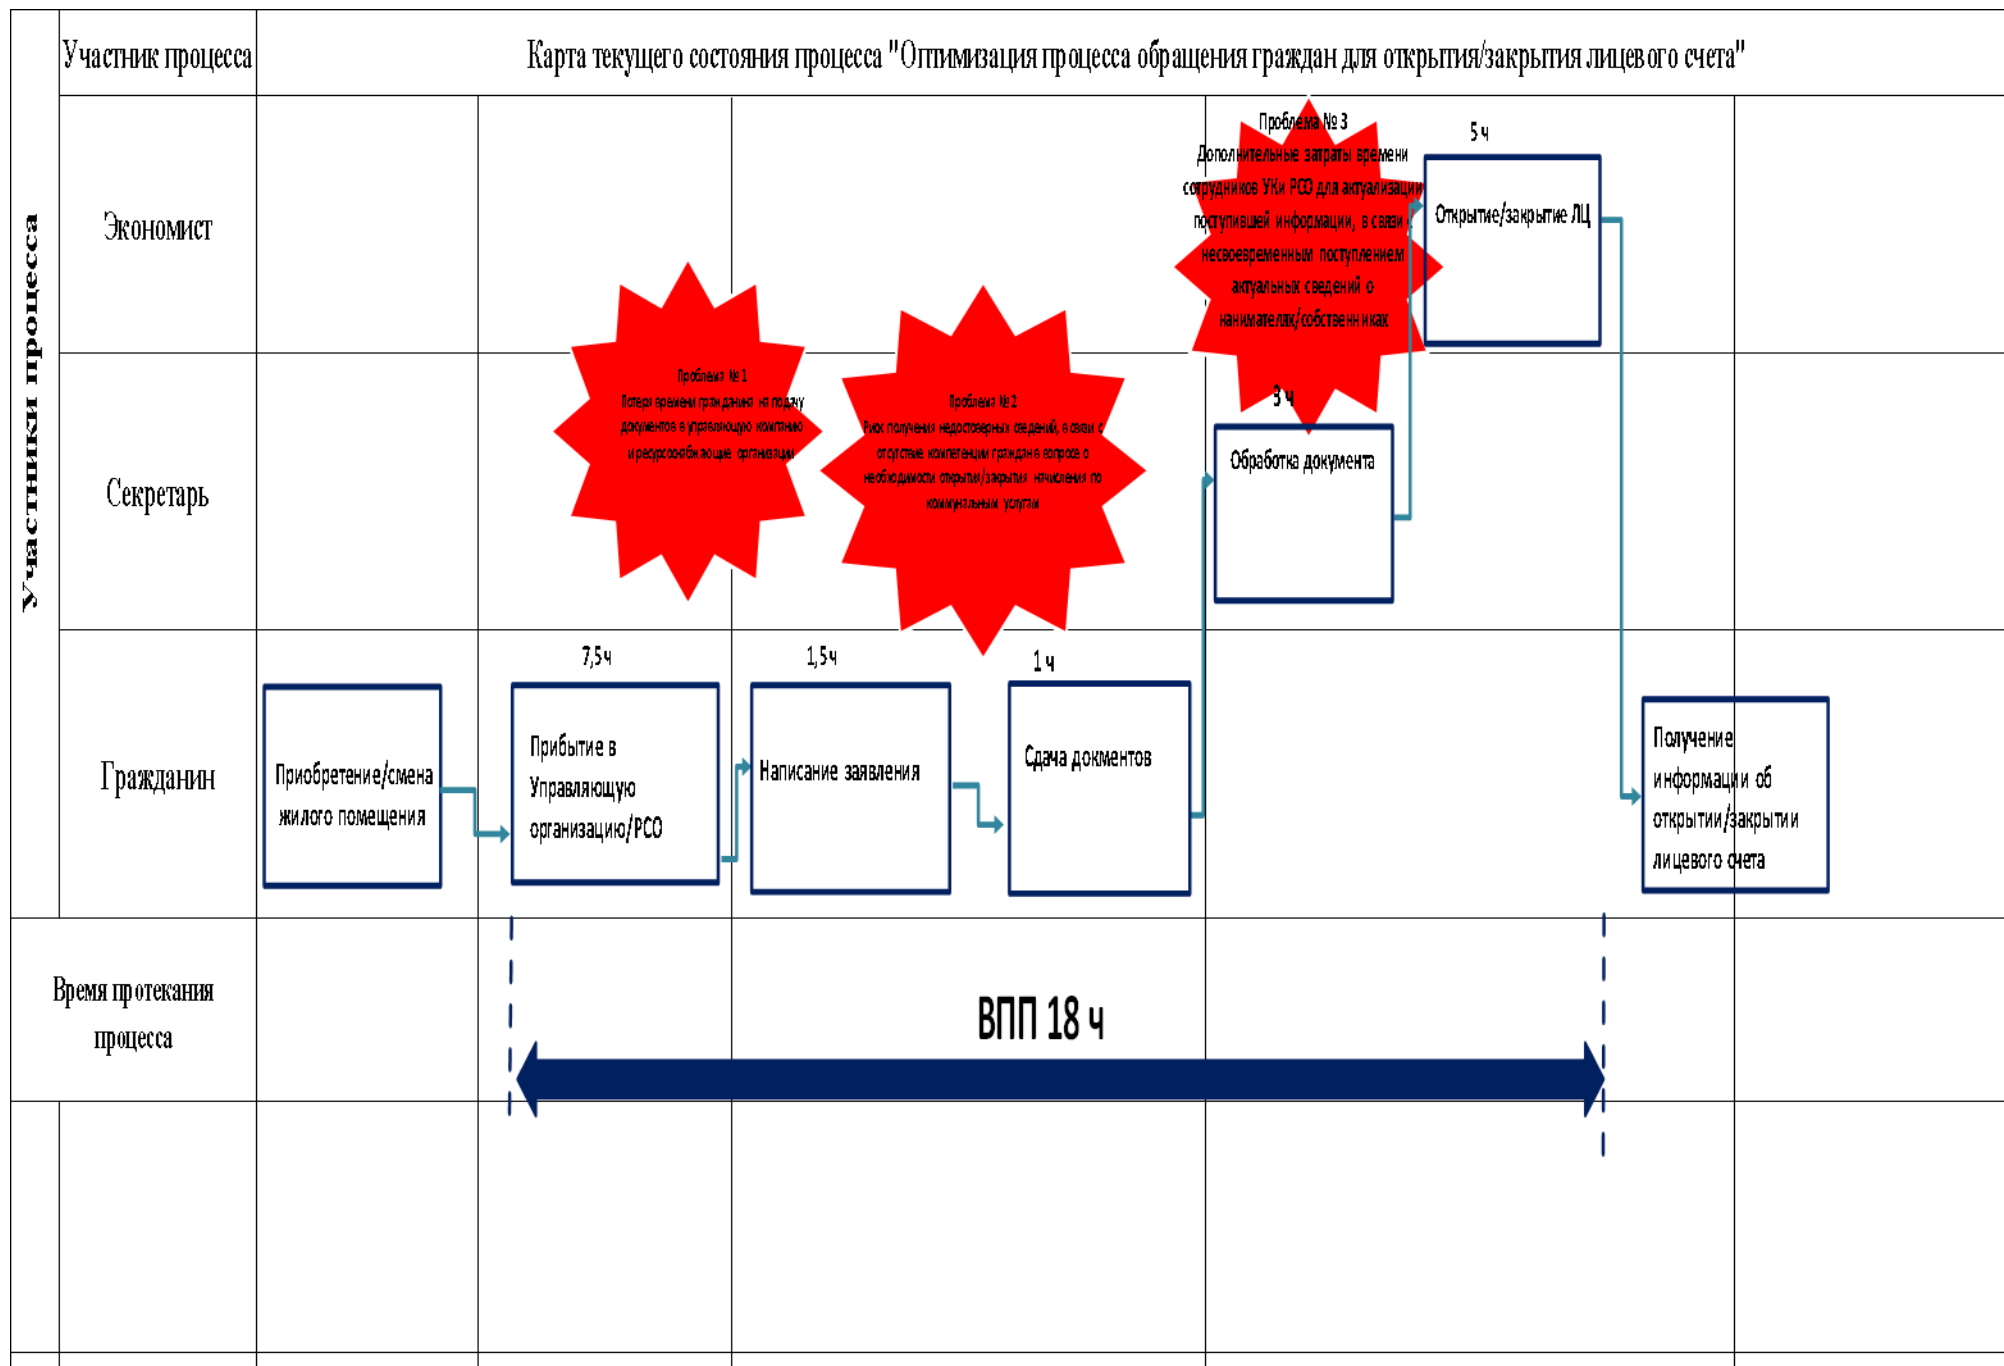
Участники процесса

Участник процесса

Карта текущего состояния процесса "Оптимизация процесса обращения граждан для открытия/закрытия лицевого счета"

Экономист

Секретарь

Гражданин

Проблема № 3
Дополнительные затраты времени сотрудников УКи РСО для актуализации поступившей информации, в связи с несвоевременным поступлением актуальных сведений о нанимателях/собственниках

5 ч

Открытие/закрытие ЛЦ

Проблема № 1
Потеря времени гражданина на подачу документов в управляющую компанию и ресурсоснабжающие организации

Проблема № 2
Риск получения недостоверных сведений, в связи с отсутствие компетенции гражданина в вопросе о необходимости открытия/закрытия начисления по коммунальным услугам

3 ч

Обработка документа

7,5 ч

1,5 ч

1 ч

Приобретение/смена жилого помещения

Прибытие в Управляющую организацию/РСО

Написание заявления

Сдача докментов

Получение информации об открытии/закрытии лицевого счета

Время протекания процесса

ВПП 18 ч